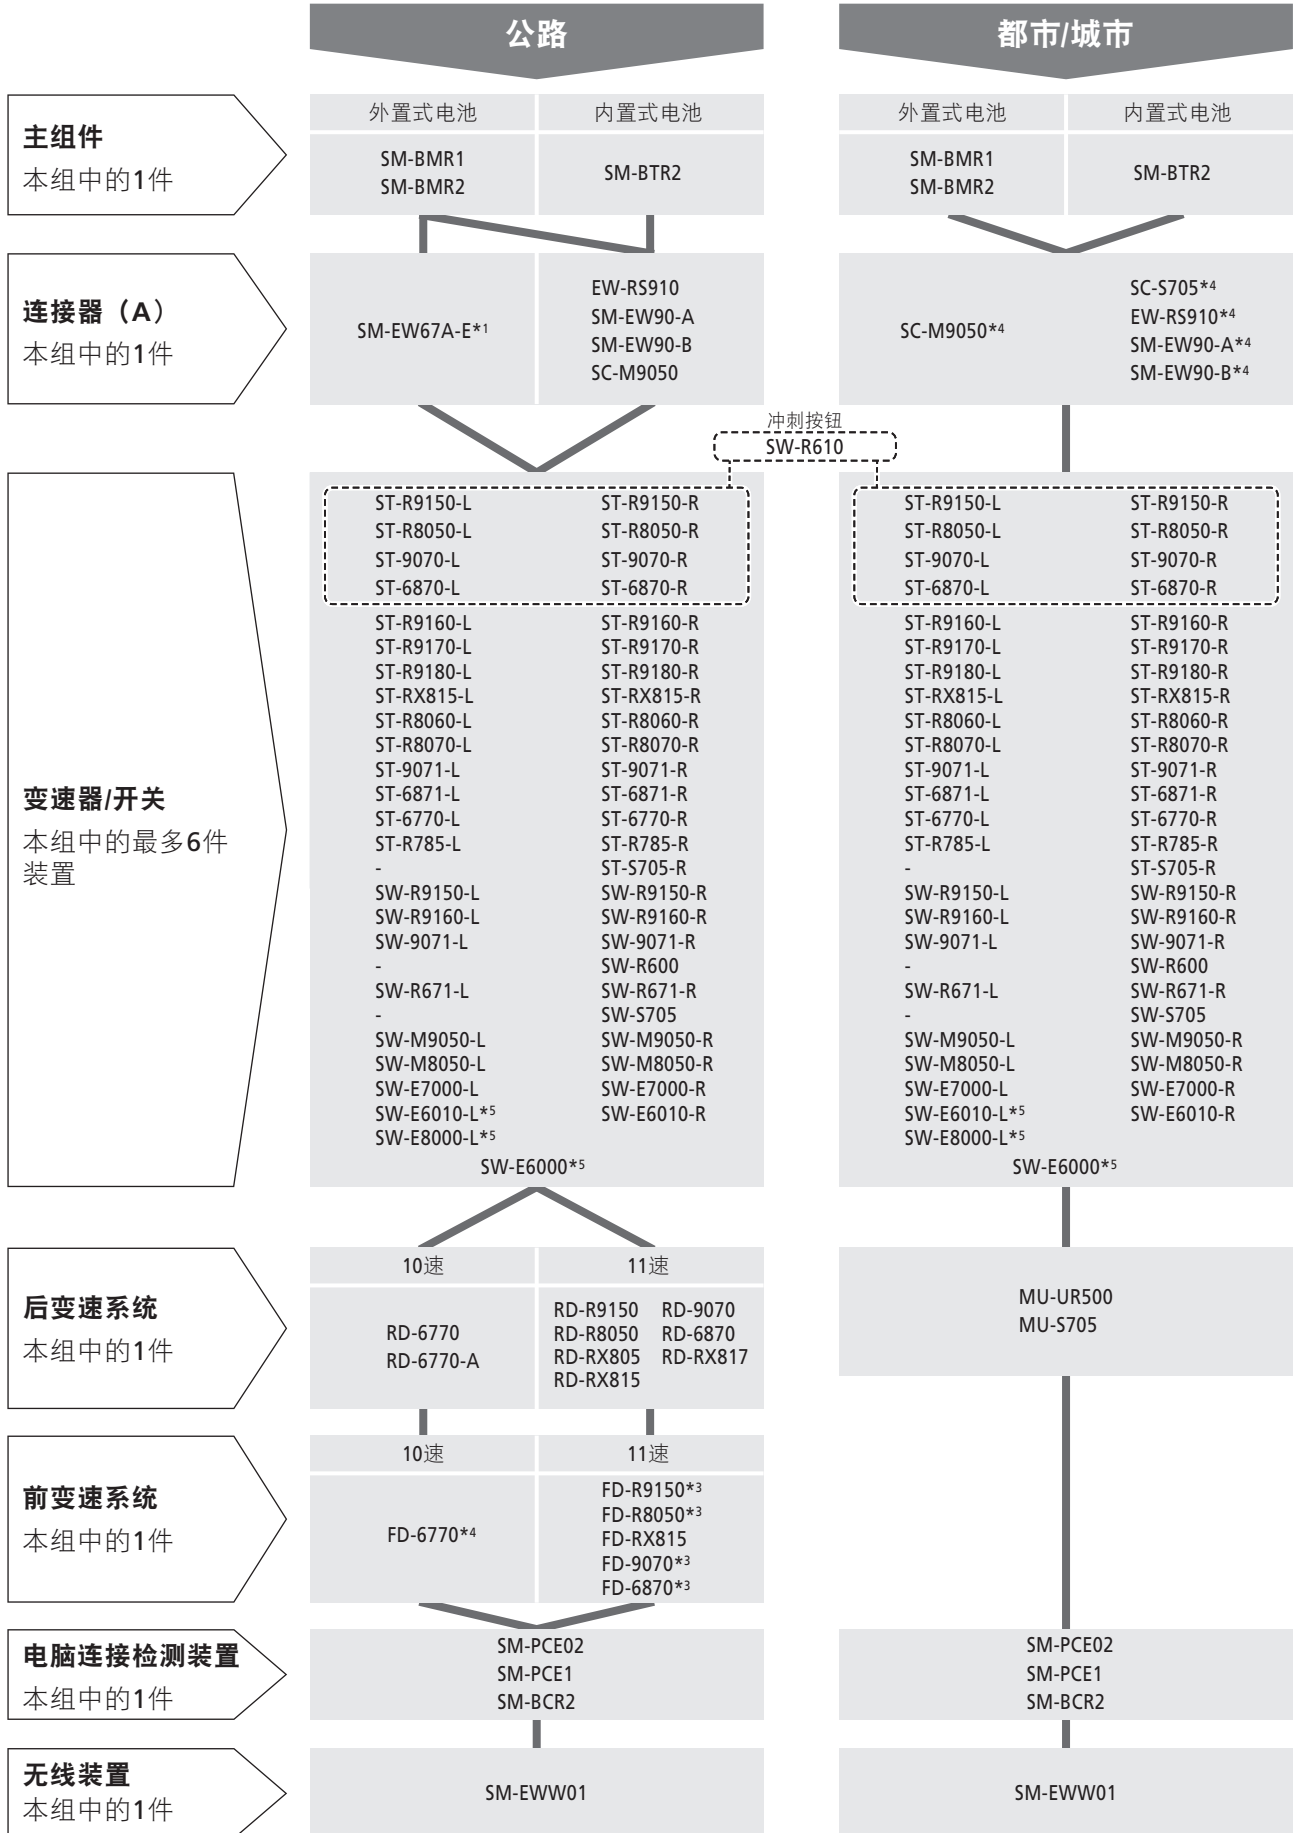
公路

都市/城市

主组件
本组中的1件

外置式电池 | 内置式电池

SM-BMR1
SM-BMR2

SM-BTR2

外置式电池 | 内置式电池

SM-BMR1
SM-BMR2

SM-BTR2

连接器（A）
本组中的1件

SM-EW67A-E*1

EW-RS910
SM-EW90-A
SM-EW90-B
SC-M9050

SC-M9050*4

SC-S705*4
EW-RS910*4
SM-EW90-A*4
SM-EW90-B*4

冲刺按钮
SW-R610

变速器/开关
本组中的最多6件装置

ST-R9150-L ST-R9150-R
ST-R8050-L ST-R8050-R
ST-9070-L ST-9070-R
ST-6870-L ST-6870-R
ST-R9160-L ST-R9160-R
ST-R9170-L ST-R9170-R
ST-R9180-L ST-R9180-R
ST-RX815-L ST-RX815-R
ST-R8060-L ST-R8060-R
ST-R8070-L ST-R8070-R
ST-9071-L ST-9071-R
ST-6871-L ST-6871-R
ST-6770-L ST-6770-R
ST-R785-L ST-R785-R
- ST-S705-R
SW-R9150-L SW-R9150-R
SW-R9160-L SW-R9160-R
SW-9071-L SW-9071-R
- SW-R600
SW-R671-L SW-R671-R
- SW-S705
SW-M9050-L SW-M9050-R
SW-M8050-L SW-M8050-R
SW-E7000-L SW-E7000-R
SW-E6010-L*5 SW-E6010-R
SW-E8000-L*5
SW-E6000*5

ST-R9150-L ST-R9150-R
ST-R8050-L ST-R8050-R
ST-9070-L ST-9070-R
ST-6870-L ST-6870-R
ST-R9160-L ST-R9160-R
ST-R9170-L ST-R9170-R
ST-R9180-L ST-R9180-R
ST-RX815-L ST-RX815-R
ST-R8060-L ST-R8060-R
ST-R8070-L ST-R8070-R
ST-9071-L ST-9071-R
ST-6871-L ST-6871-R
ST-6770-L ST-6770-R
ST-R785-L ST-R785-R
- ST-S705-R
SW-R9150-L SW-R9150-R
SW-R9160-L SW-R9160-R
SW-9071-L SW-9071-R
- SW-R600
SW-R671-L SW-R671-R
- SW-S705
SW-M9050-L SW-M9050-R
SW-M8050-L SW-M8050-R
SW-E7000-L SW-E7000-R
SW-E6010-L*5 SW-E6010-R
SW-E8000-L*5
SW-E6000*5

后变速系统
本组中的1件

10速 | 11速

RD-6770
RD-6770-A

RD-R9150 RD-9070
RD-R8050 RD-6870
RD-RX805 RD-RX817
RD-RX815

MU-UR500
MU-S705

前变速系统
本组中的1件

10速 | 11速

FD-6770*4

FD-R9150*3
FD-R8050*3
FD-RX815
FD-9070*3
FD-6870*3

电脑连接检测装置
本组中的1件

SM-PCE02
SM-PCE1
SM-BCR2

SM-PCE02
SM-PCE1
SM-BCR2

无线装置
本组中的1件

SM-EWW01

SM-EWW01